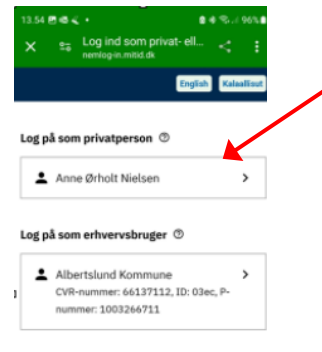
13.54 96%

Log ind som privat- ell...
nemlog-in.mitid.dk

English Kalaallisut

Log på som privatperson

Anne Ørholt Nielsen

Log på som erhvervsbruger

Albertslund Kommune
CVR-nummer: 66137112, ID: 03ec, P-nummer: 1003266711